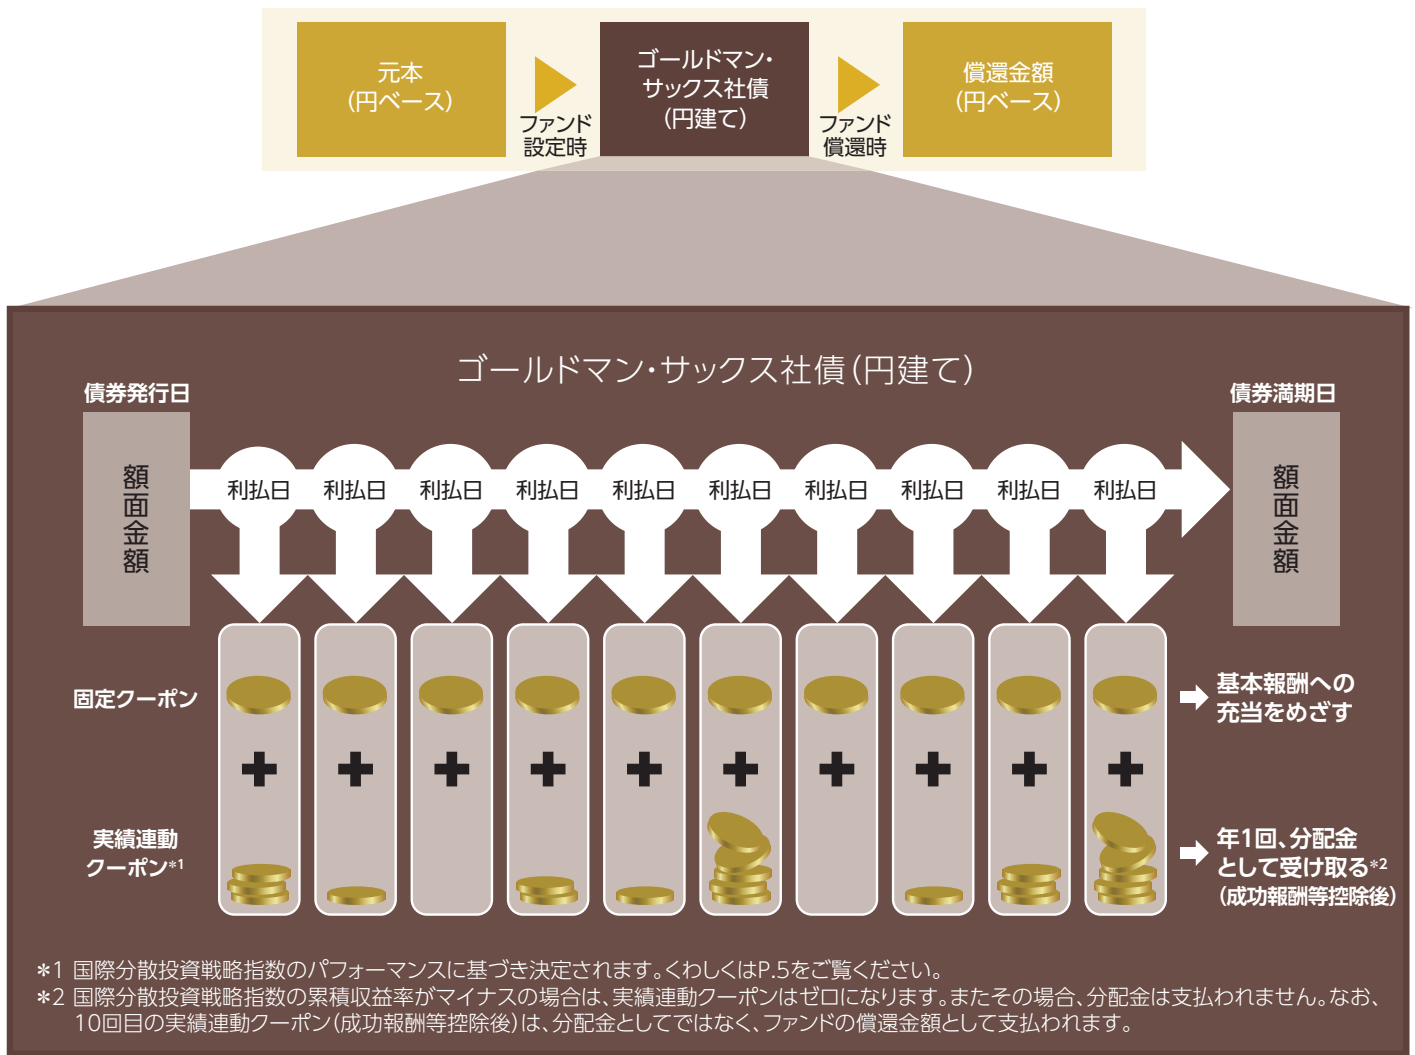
元本
(円ベース)

ファンド
設定時

ゴールドマン・
サックス社債
(円建て)

ファンド
償還時

償還金額
(円ベース)

ゴールドマン・サックス社債(円建て)

債券発行日

債券満期日

額面金額

利払日 利払日 利払日 利払日 利払日 利払日 利払日 利払日 利払日 利払日

額面金額

固定クーポン

実績連動
クーポン*1

基本報酬への
充当をめざす

年1回、分配金
として受け取る*2
(成功報酬等控除後)

*1 国際分散投資戦略指数のパフォーマンスに基づき決定されます。くわしくはP.5をご覧ください。
*2 国際分散投資戦略指数の累積収益率がマイナスの場合は、実績連動クーポンはゼロになります。またその場合、分配金は支払われません。なお、10回目の実績連動クーポン(成功報酬等控除後)は、分配金としてではなく、ファンドの償還金額として支払われます。